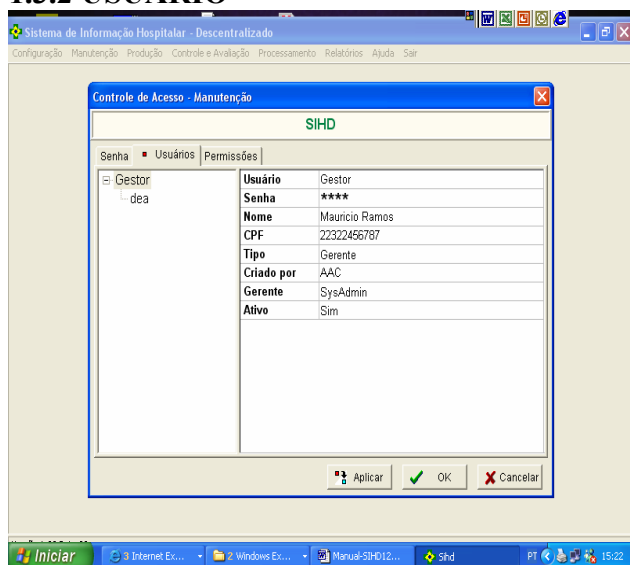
1.5.2 USUÁRIO

Sistema de Informação Hospitalar - Descentralizado

Configuração Manutenção Produção Controle e Avaliação Processamento Relatórios Ajuda Sair

Controle de Acesso - Manutenção

SIHD

Senha Usuários Permissões

Gestor
dea

| Usuário | Gestor |
|---|---|
| Senha | **** |
| Nome | Mauricio Ramos |
| CPF | 22322456787 |
| Tipo | Gerente |
| Criado por | AAC |
| Gerente | SysAdmin |
| Ativo | Sim |

Aplicar OK Cancelar

Iniciar 3 Internet Ex... 2 Windows Ex... Manual-SIHD12... Sihd PT 15:22